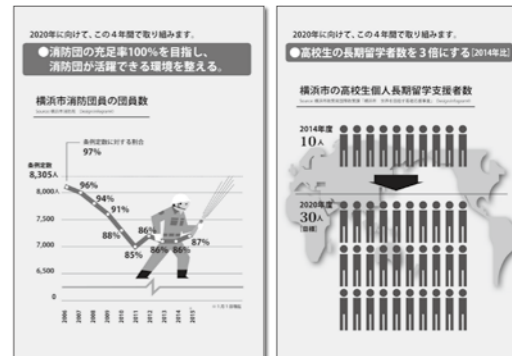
2020年に向けて、この４年間で取り組みます。

●消防団の充足率100%を目指し、消防団が活躍できる環境を整える。

横浜市消防団員の団員数

Source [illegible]

条例定数に対する割合
97%

条例定数
8,305人

8,000人
7,500
7,000
6,500
0

96%
94%
91%
88%
85%
86%
86%
86%
87%

2006
2007
2008
2009
2010
2011
2012
2013
2014
2015

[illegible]

2020年に向けて、この４年間で取り組みます。

●高校生の長期留学者数を３倍にする[2014年比]

横浜市の高校生個人長期留学支援者数

Source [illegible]

2014年度
10人

2020年度
30人
[目標]